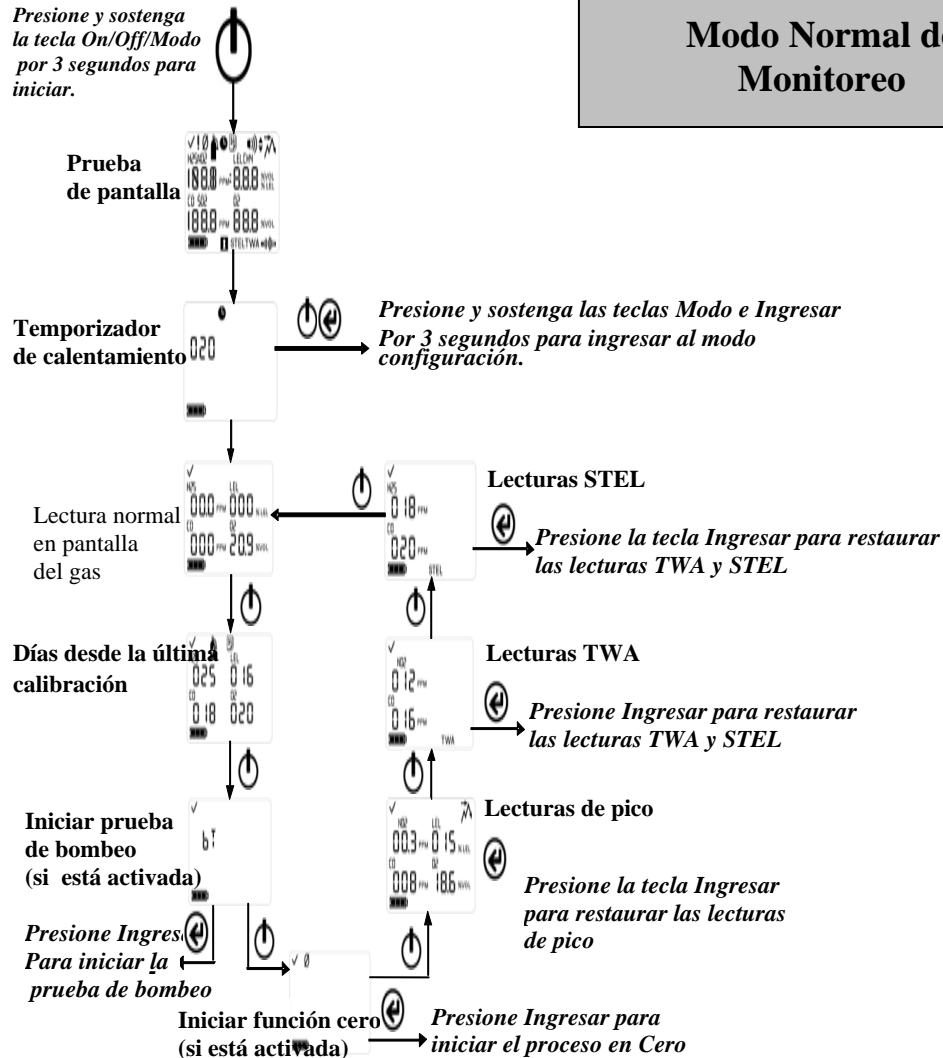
Presione y sostenga la tecla On/Off/Modo por 3 segundos para iniciar.

Modo Normal de Monitoreo

Prueba de pantalla

188.8 PPM 88.8 %VOL %LEL
1888 PPM 888 %VOL
STEL TWA

Temporizador de calentamiento

020

Presione y sostenga las teclas Modo e Ingresar Por 3 segundos para ingresar al modo configuración.

Lectura normal en pantalla del gas

H2S 00.0 PPM LEL 000 %LEL
CO 000 PPM O2 20.9 %VOL

Lecturas STEL

0 18 PPM
020 PPM
STEL

Presione la tecla Ingresar para restaurar las lecturas TWA y STEL

Días desde la última calibración

025 0 16
CO 0 18 O2 020

Lecturas TWA

0 12 PPM
0 16 PPM
TWA

Presione Ingresar para restaurar las lecturas TWA y STEL

Iniciar prueba de bombeo (si está activada)

bT

Lecturas de pico

00.3 PPM 0 15 %LEL
008 PPM 18.6 %VOL

Presione la tecla Ingresar para restaurar las lecturas de pico

Presione Ingres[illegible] Para iniciar la prueba de bombeo

Iniciar función cero (si está activada)

Presione Ingresar para iniciar el proceso en Cero